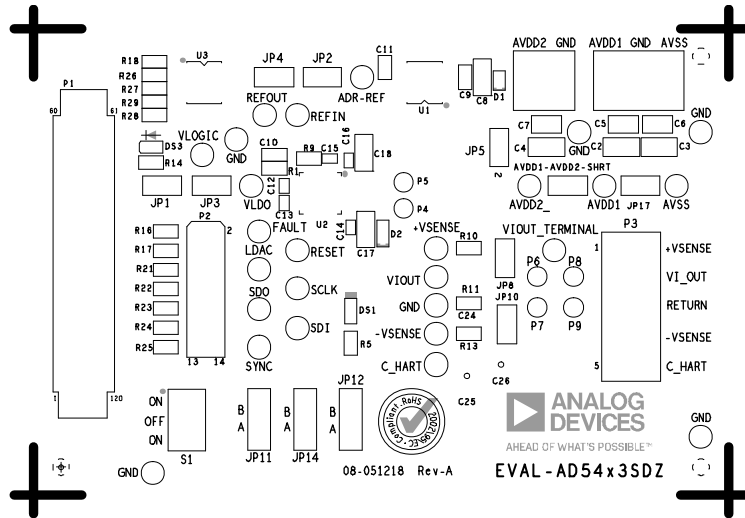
R18
R26
R27
R29
R28
U3
JP4
JP2
C11
AVDD2 GND
AVDD1 GND AVSS
P1
60
61
REFOUT
REFIN
ADR-REF
U1
C9
C8
D1
GND
C7
C5
C6
DS3
R14
VLOGIC
GND
C10
R9
C15
C16
C18
C4
C2
C3
JP5
2
AVDD1-AVDD2-SHRT
R1
JP1
JP3
VLDO
C12
P5
AVDD2_
AVDD1
JP17
AVSS
P2
C13
U2
P4
R16
2
FAULT
C14
C17
D2
+VSENSE
R10
VIOUT_TERMINAL
P3
R17
LDAC
RESET
1
+VSENSE
R21
VIOUT
P6
P8
R22
SDO
SCLK
GND
R11
JP8
VI_OUT
R23
DS1
JP10
RETURN
R24
SDI
-VSENSE
C24
P7
P9
R25
R5
R13
-VSENSE
13
14
SYNC
C_HART
5
C_HART
1
120
C26
ON
JP12
C25
OFF
B
B
B
ON
A
A
A
ANALOG DEVICES
AHEAD OF WHAT'S POSSIBLE™
GND
S1
JP11
JP14
Compliant RoHS 2002/95/EC
GND
08-051218 Rev-A
EVAL-AD54x3SDZ